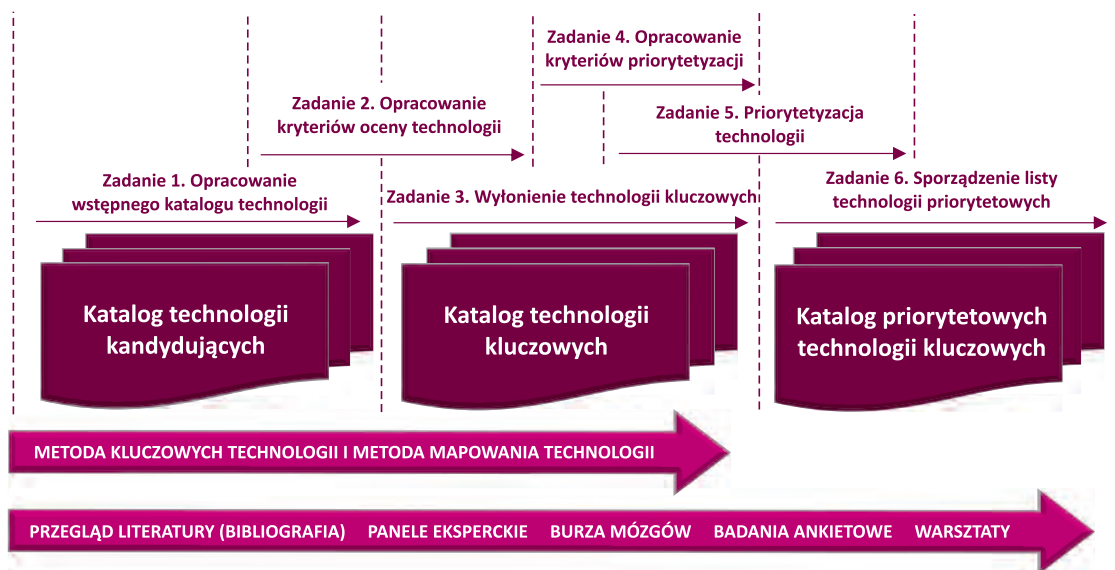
Zadanie 4. Opracowanie kryteriów priorytetyzacji

Zadanie 2. Opracowanie kryteriów oceny technologii

Zadanie 5. Priorytetyzacja technologii

Zadanie 1. Opracowanie wstępnego katalogu technologii

Zadanie 3. Wyłonienie technologii kluczowych

Zadanie 6. Sporządzenie listy technologii priorytetowych

Katalog technologii kandydujących

Katalog technologii kluczowych

Katalog priorytetowych technologii kluczowych

METODA KLUCZOWYCH TECHNOLOGII I METODA MAPOWANIA TECHNOLOGII

PRZEGLĄD LITERATURY (BIBLIOGRAFIA) PANELE EKSPERCKIE BURZA MÓZGÓW BADANIA ANKIETOWE WARSZTATY